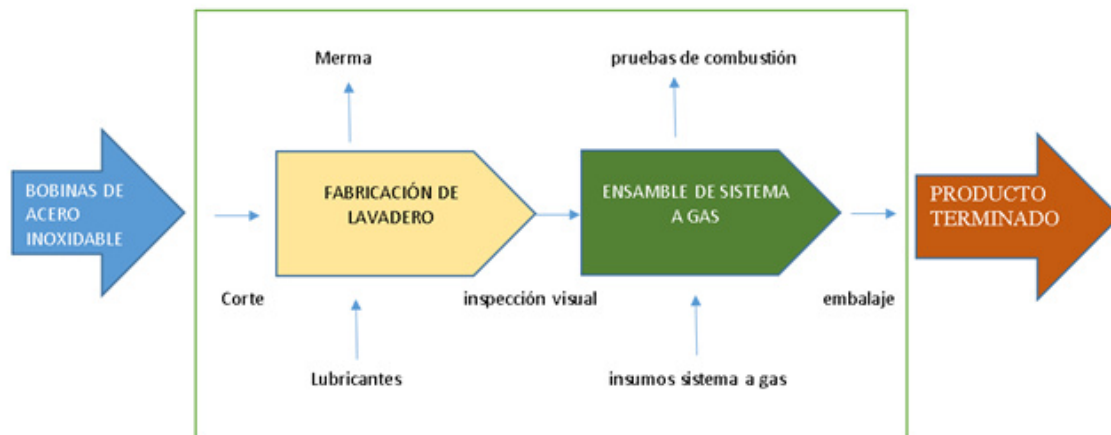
BOBINAS DE ACERO INOXIDABLE

Merma

pruebas de combustión

FABRICACIÓN DE LAVADERO

ENSAMBLE DE SISTEMA A GAS

PRODUCTO TERMINADO

Corte

inspección visual

embalaje

Lubricantes

insumos sistema a gas